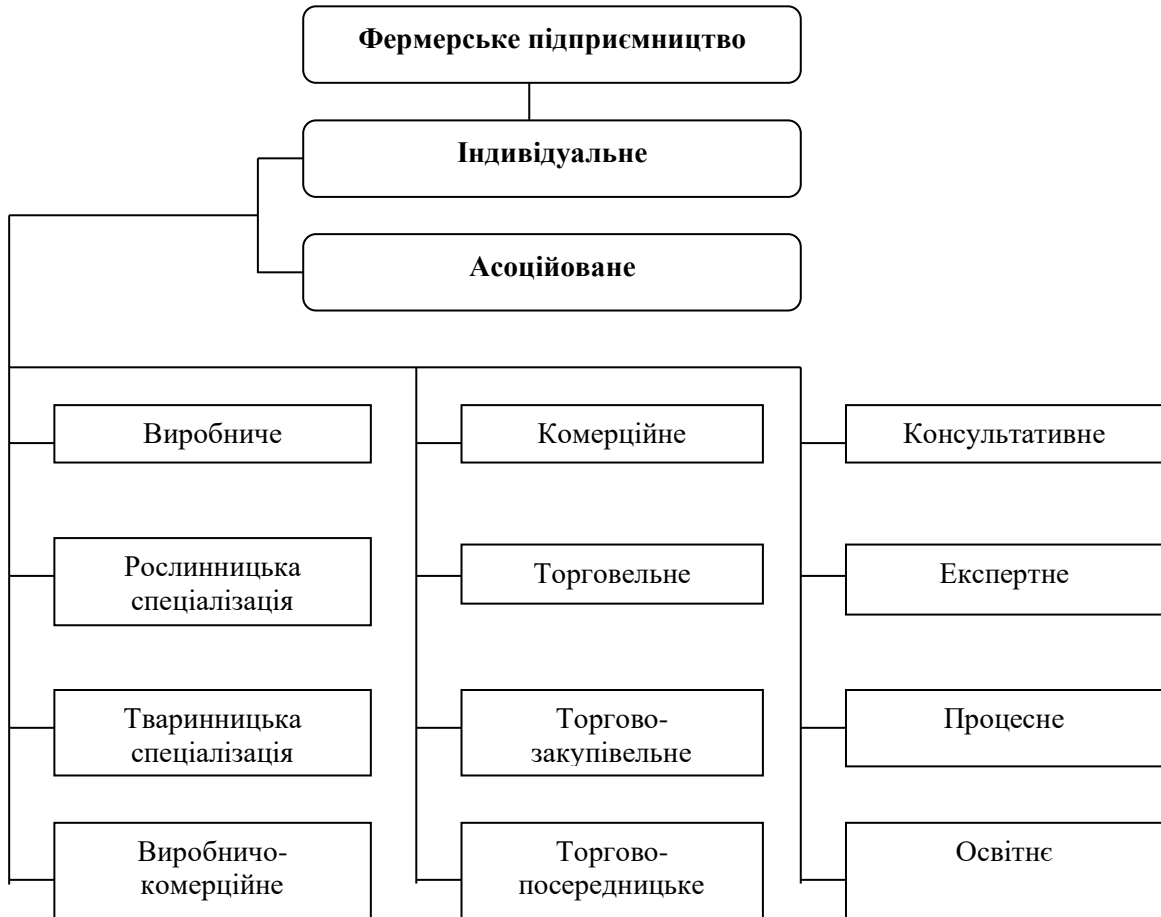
Фермерське підприємництво

Індивідуальне

Асоційоване

Виробниче

Рослинницька спеціалізація

Тваринницька спеціалізація

Виробничо-комерційне

Комерційне

Торговельне

Торгово-закупівельне

Торгово-посередницьке

Консультативне

Експертне

Процесне

Освітнє